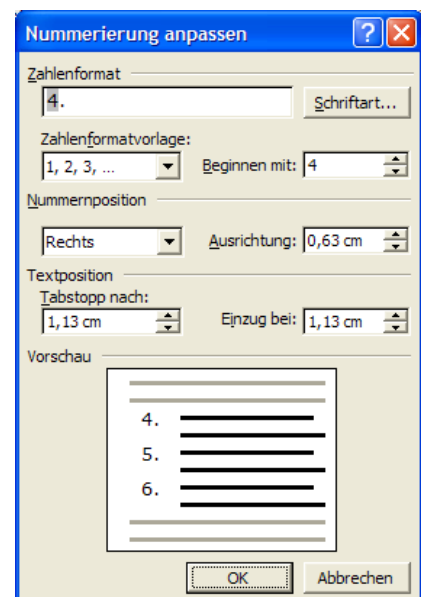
Nummerierung anpassen

?

Zahlenformat

4.

Schriftart...

Zahlenformatvorlage:

1, 2, 3, ...

Beginnen mit: 4

Nummernposition

Rechts

Ausrichtung: 0,63 cm

Textposition

Tabstopp nach:

1,13 cm

Einzug bei: 1,13 cm

Vorschau

4.

5.

6.

OK

Abbrechen